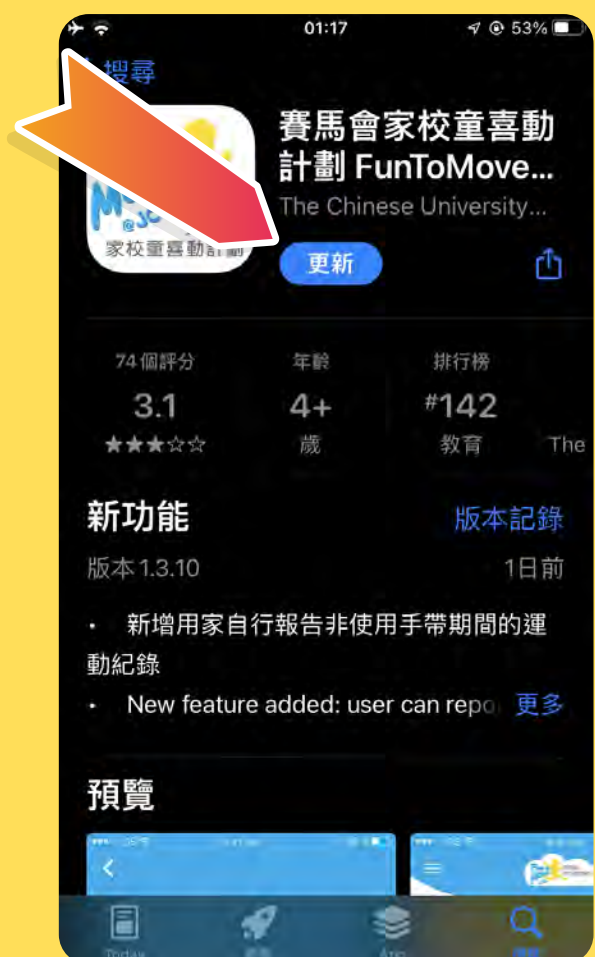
01:17
53%
搜尋
賽馬會家校童喜動計劃 FunToMove...
The Chinese University...
家校童喜動計劃
更新
74 個評分
3.1
★★★☆☆
年齡
4+
歲
排行榜
#142
教育
The
新功能
版本記錄
版本 1.3.10
1日前
• 新增用家自行報告非使用手帶期間的運動紀錄
• New feature added: user can repo
更多
預覽
Today
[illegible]
App
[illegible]